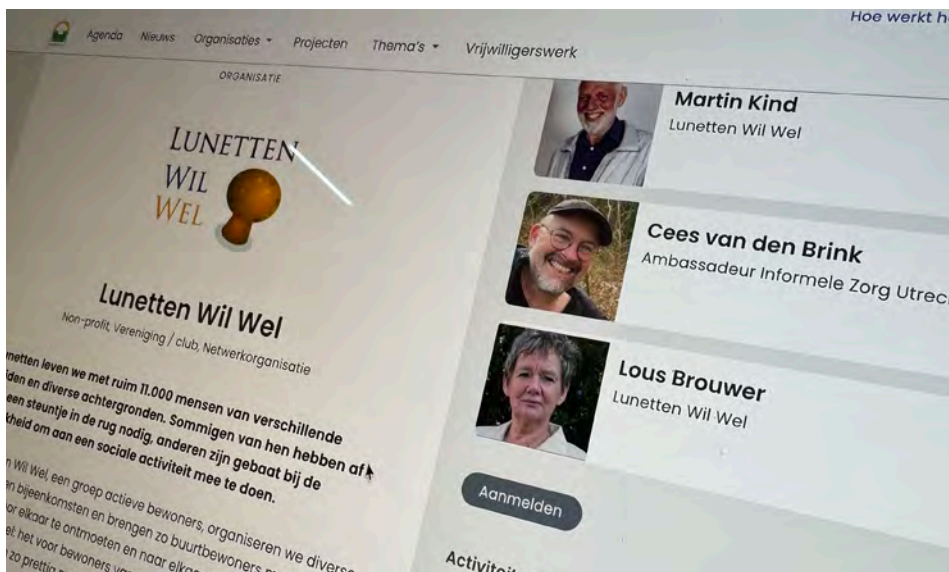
Agenda Nieuws Organisaties ▾ Projecten Thema's ▾ Vrijwilligerswerk

Hoe werkt h

ORGANISATIE

LUNETTEN WIL WEL

Lunetten Wil Wel

Non-profit, Vereniging / club, Netwerkorganisatie

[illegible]netten leven we met ruim 11.000 mensen van verschillende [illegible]iden en diverse achtergronden. Sommigen van hen hebben af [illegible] een steuntje in de rug nodig, anderen zijn gebaat bij de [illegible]kheid om aan een sociale activiteit mee te doen.

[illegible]n Wil Wel, een groep actieve bewoners, organiseren we divers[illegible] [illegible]n bijeenkomsten en brengen zo buurtbewoners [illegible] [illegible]or elkaar te ontmoeten en naar elka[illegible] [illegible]et het voor bewoners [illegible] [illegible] zo prettig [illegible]

Martin Kind
Lunetten Wil Wel

Cees van den Brink
Ambassadeur Informele Zorg Utrec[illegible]

Lous Brouwer
Lunetten Wil Wel

Aanmelden

Activit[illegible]